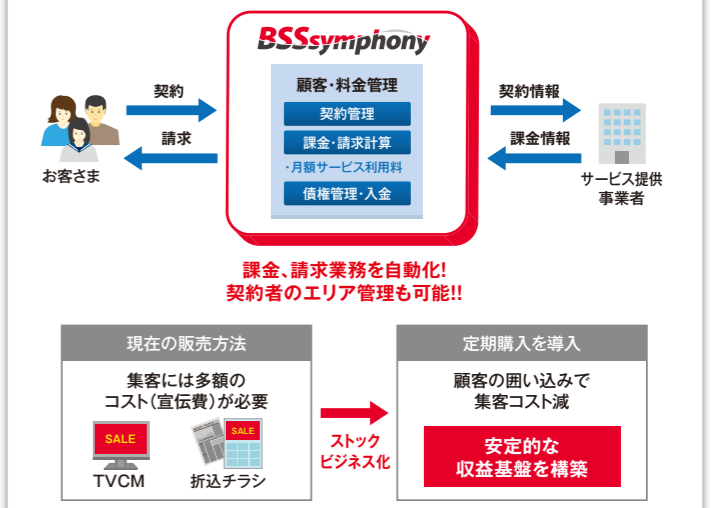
BSSsymphony

顧客・料金管理

契約管理

課金・請求計算

・月額サービス利用料

債権管理・入金

契約

請求

お客さま

契約情報

課金情報

サービス提供事業者

課金、請求業務を自動化!
契約者のエリア管理も可能!!

現在の販売方法

集客には多額のコスト(宣伝費)が必要

SALE

TVCM

SALE

折込チラシ

ストックビジネス化

定期購入を導入

顧客の囲い込みで集客コスト減

安定的な収益基盤を構築